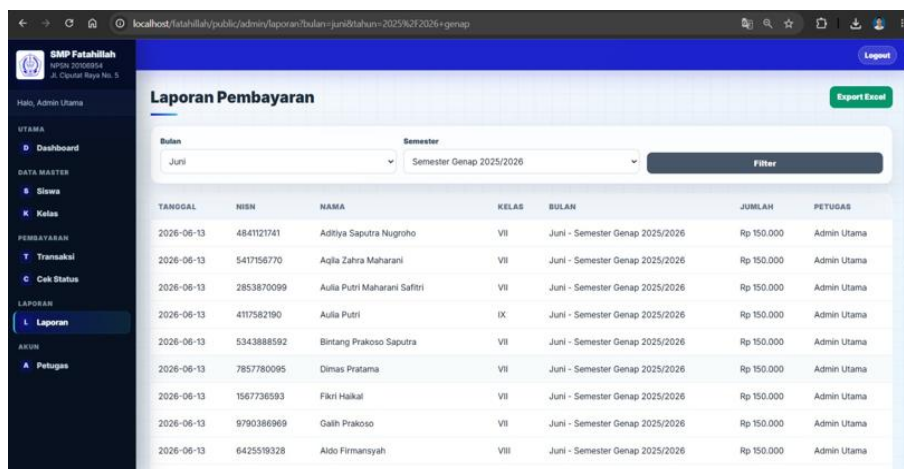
localhost/fatahillah/public/admin/laporan?bulan=juni&tahun=2025%2F2026+genap

SMP Fatahillah
NPSN 20106954
Jl. Ciputat Raya No. 5

Logout

Halo, Admin Utama

UTAMA
D Dashboard
DATA MASTER
S Siswa
K Kelas
PEMBAYARAN
T Transaksi
C Cek Status
LAPORAN
L Laporan
AKUN
A Petugas

Laporan Pembayaran

Export Excel

Bulan
Juni

Semester
Semester Genap 2025/2026

Filter

| TANGGAL | NISN | NAMA | KELAS | BULAN | JUMLAH | PETUGAS |
|---|---|---|---|---|---|---|
| 2026-06-13 | 4841121741 | Aditiya Saputra Nugroho | VII | Juni - Semester Genap 2025/2026 | Rp 150.000 | Admin Utama |
| 2026-06-13 | 5417156770 | Aqila Zahra Maharani | VII | Juni - Semester Genap 2025/2026 | Rp 150.000 | Admin Utama |
| 2026-06-13 | 2853870099 | Aulia Putri Maharani Safitri | VII | Juni - Semester Genap 2025/2026 | Rp 150.000 | Admin Utama |
| 2026-06-13 | 4117582190 | Aulia Putri | IX | Juni - Semester Genap 2025/2026 | Rp 150.000 | Admin Utama |
| 2026-06-13 | 5343888592 | Bintang Prakoso Saputra | VII | Juni - Semester Genap 2025/2026 | Rp 150.000 | Admin Utama |
| 2026-06-13 | 7857780095 | Dimas Pratama | VII | Juni - Semester Genap 2025/2026 | Rp 150.000 | Admin Utama |
| 2026-06-13 | 1567736593 | Fikri Haikal | VII | Juni - Semester Genap 2025/2026 | Rp 150.000 | Admin Utama |
| 2026-06-13 | 9790386969 | Galih Prakoso | VII | Juni - Semester Genap 2025/2026 | Rp 150.000 | Admin Utama |
| 2026-06-13 | 6425519328 | Aldo Firmansyah | VIII | Juni - Semester Genap 2025/2026 | Rp 150.000 | Admin Utama |